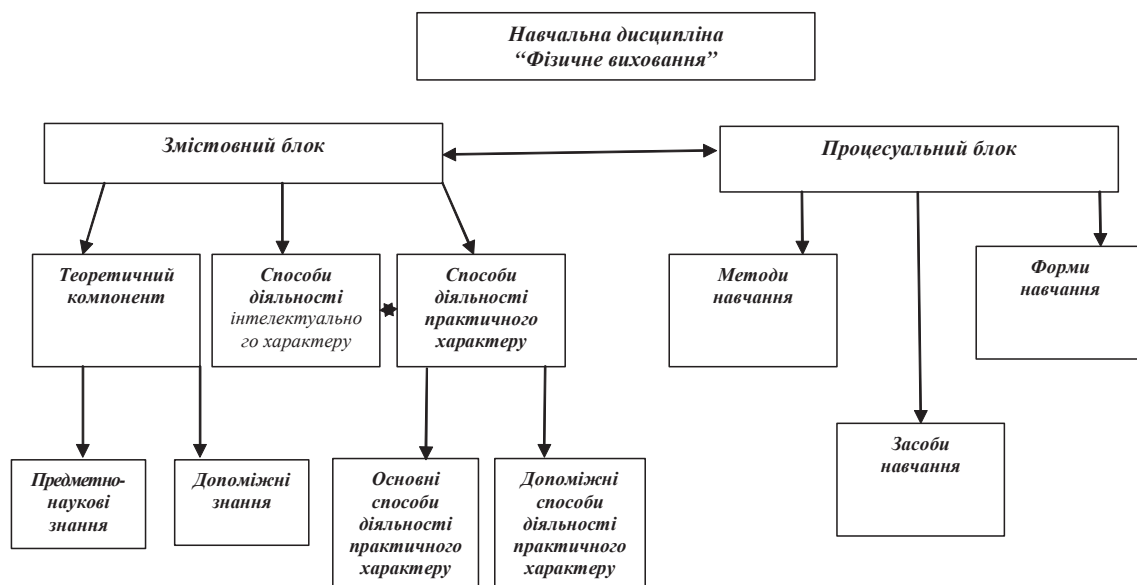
Навчальна дисципліна
"Фізичне виховання"

Змістовний блок

Процесуальний блок

Теоретичний компонент

Способи діяльності інтелектуально го характеру

Способи діяльності практичного характеру

Методи навчання

Форми навчання

Засоби навчання

Предметно-наукові знання

Допоміжні знання

Основні способи діяльності практичного характеру

Допоміжні способи діяльності практичного характеру